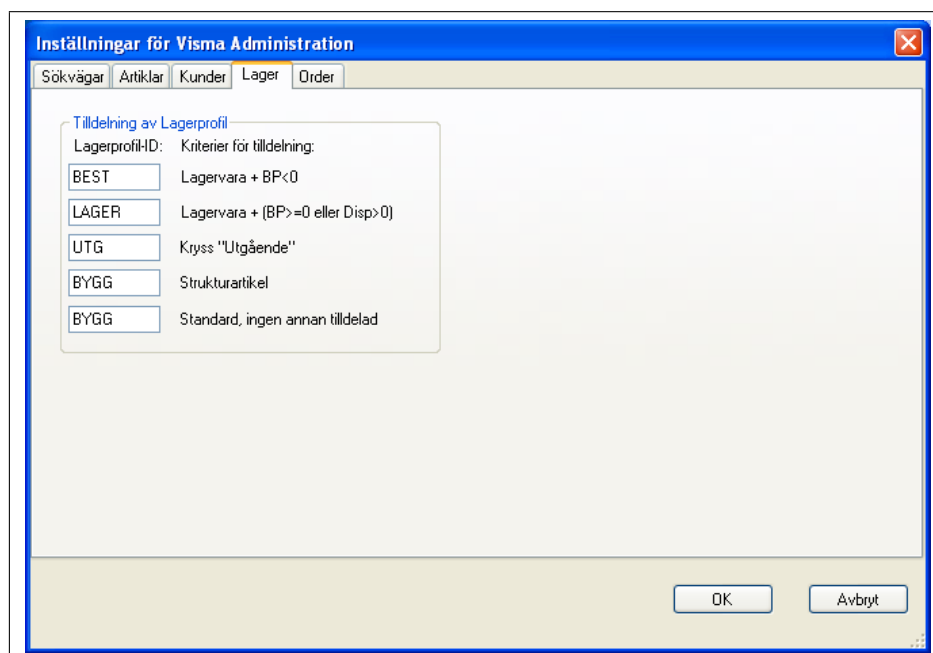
Inställningar för Visma Administration

Sökvägar | Artiklar | Kunder | Lager | Order

Tilldelning av Lagerprofil

| Lagerprofil-ID: | Kriterier för tilldelning: |
|---|---|
| BEST | Lagervara + BP<0 |
| LAGER | Lagervara + (BP>=0 eller Disp>0) |
| UTG | Kryss "Utgående" |
| BYGG | Strukturartikel |
| BYGG | Standard, ingen annan tilldelad |

OK

Avbryt